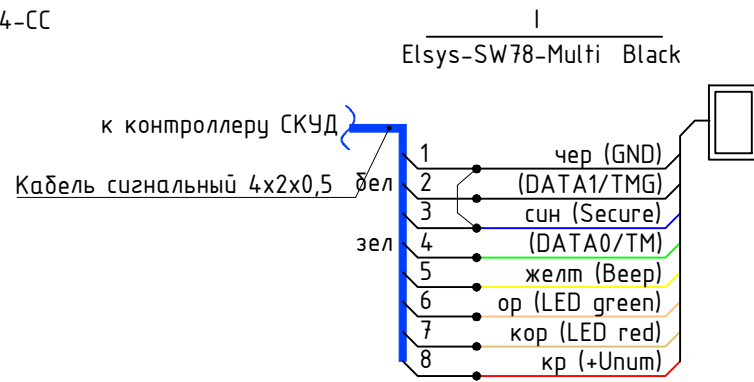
4-СС

I

Elsys-SW78-Multi Black

к контроллеру СКУД

Кабель сигнальный 4х2х0,5

бел

зел

1 чер (GND)
2 (DATA1/TMG)
3 син (Secure)
4 (DATA0/TM)
5 желт (Beep)
6 ор (LED green)
7 кор (LED red)
8 кр (+Uпит)